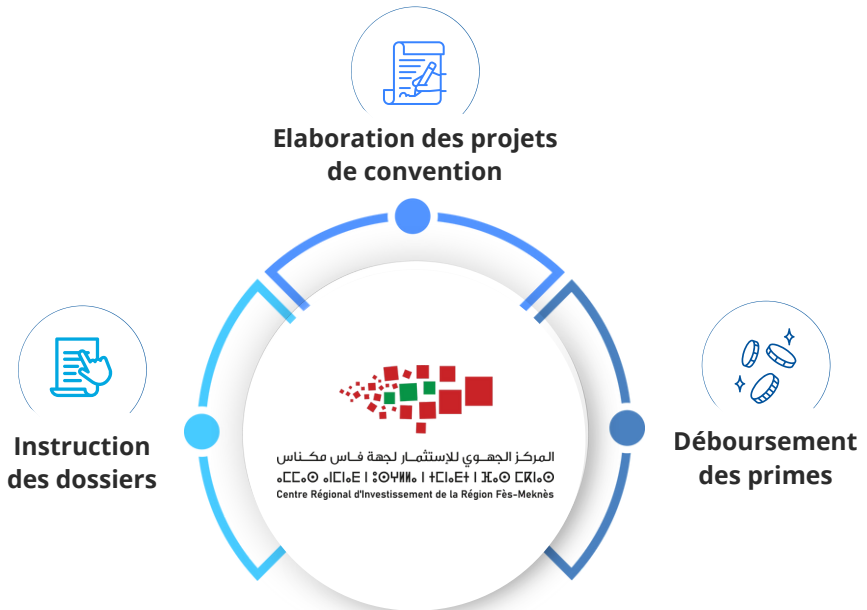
Elaboration des projets de convention

Instruction des dossiers

المركز الجهوي للاستثمار لجهة فاس مكناس
ⴰⵎⵎⴰⵙ ⴰⵏⴰⵎⵓⵏ ⵏ ⵓⵙⵙⵓⴳⵎ ⵉ ⵜⵎⵏⴰⴹⵜ ⵏ ⴼⴰⵙ ⵎⴽⵏⴰⵙ
Centre Régional d'Investissement de la Région Fès-Meknès

Déboursement des primes